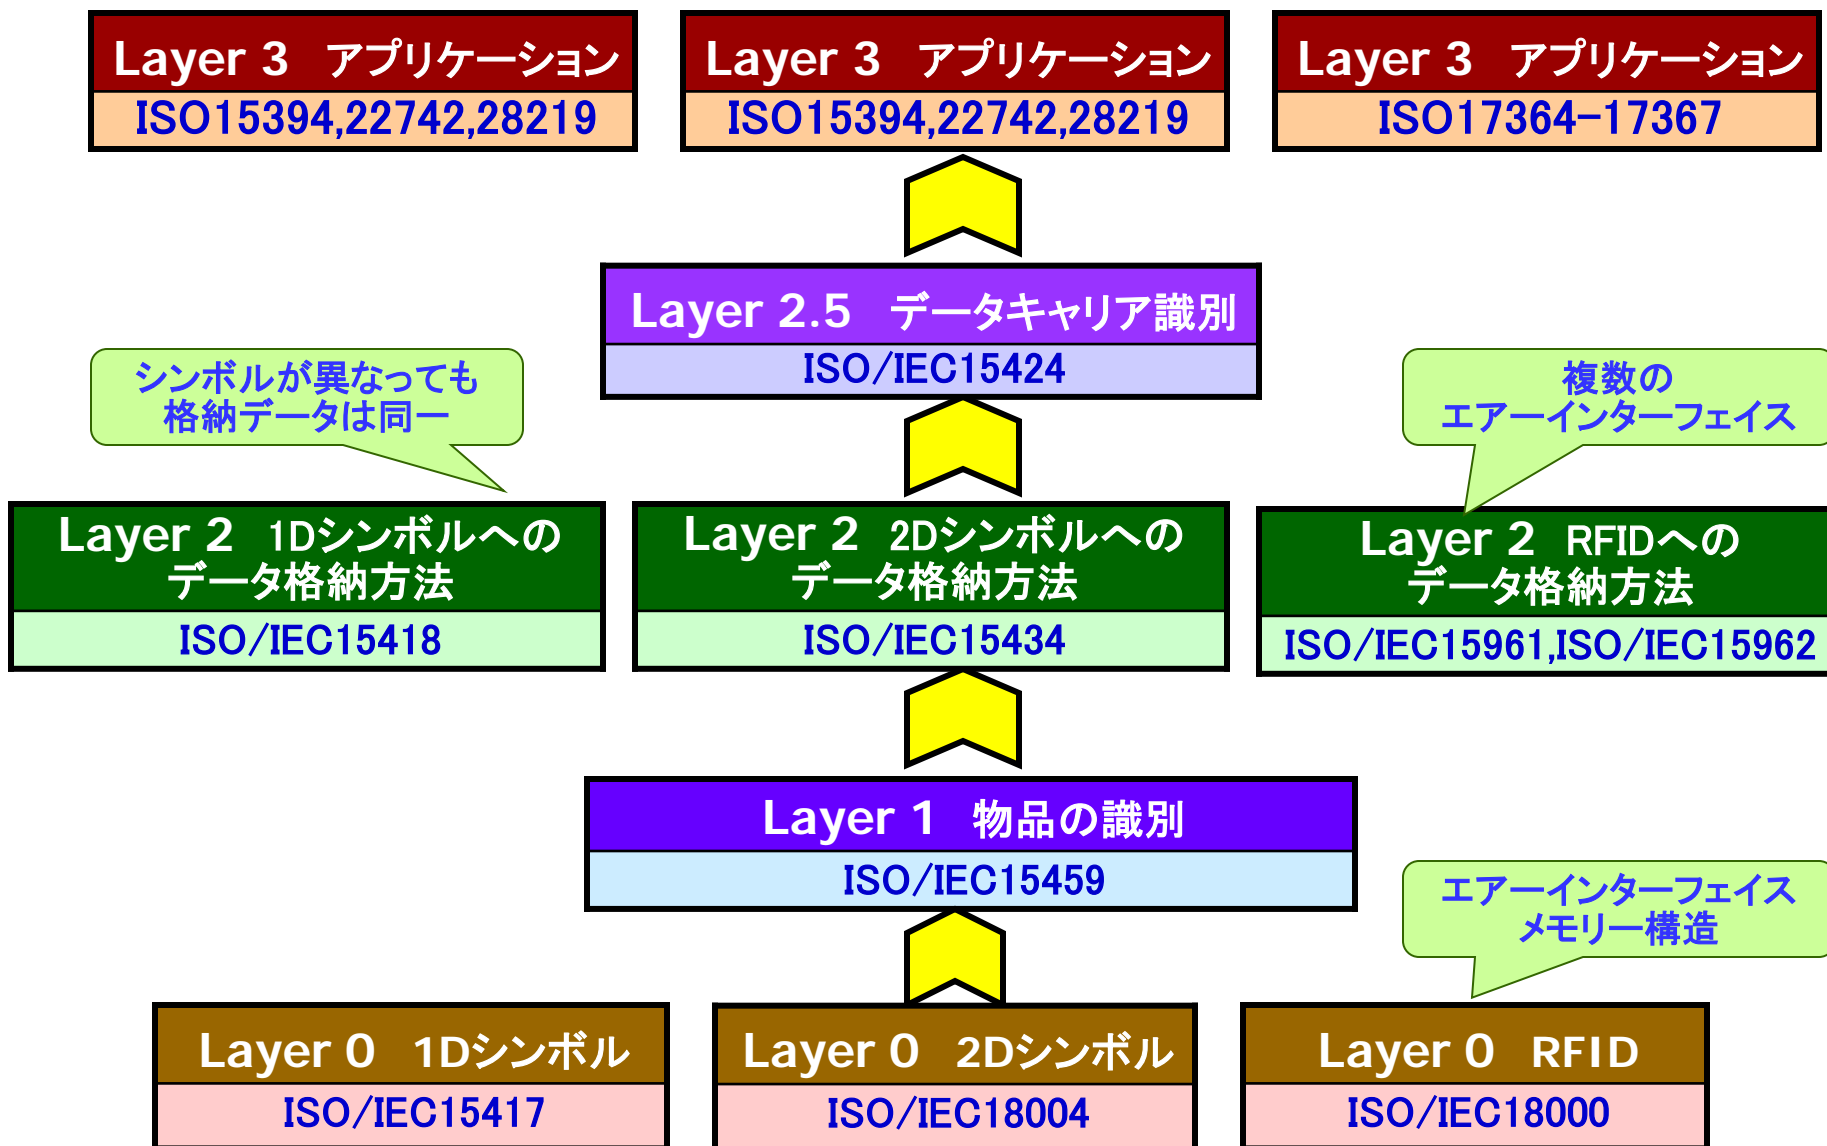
Layer 3　アプリケーション
ISO15394,22742,28219

Layer 3　アプリケーション
ISO15394,22742,28219

Layer 3　アプリケーション
ISO17364-17367

Layer 2.5　データキャリア識別
ISO/IEC15424

シンボルが異なっても
格納データは同一

複数の
エアーインターフェイス

Layer 2　1Dシンボルへの
データ格納方法
ISO/IEC15418

Layer 2　2Dシンボルへの
データ格納方法
ISO/IEC15434

Layer 2　RFIDへの
データ格納方法
ISO/IEC15961,ISO/IEC15962

Layer 1　物品の識別
ISO/IEC15459

エアーインターフェイス
メモリー構造

Layer 0　1Dシンボル
ISO/IEC15417

Layer 0　2Dシンボル
ISO/IEC18004

Layer 0　RFID
ISO/IEC18000